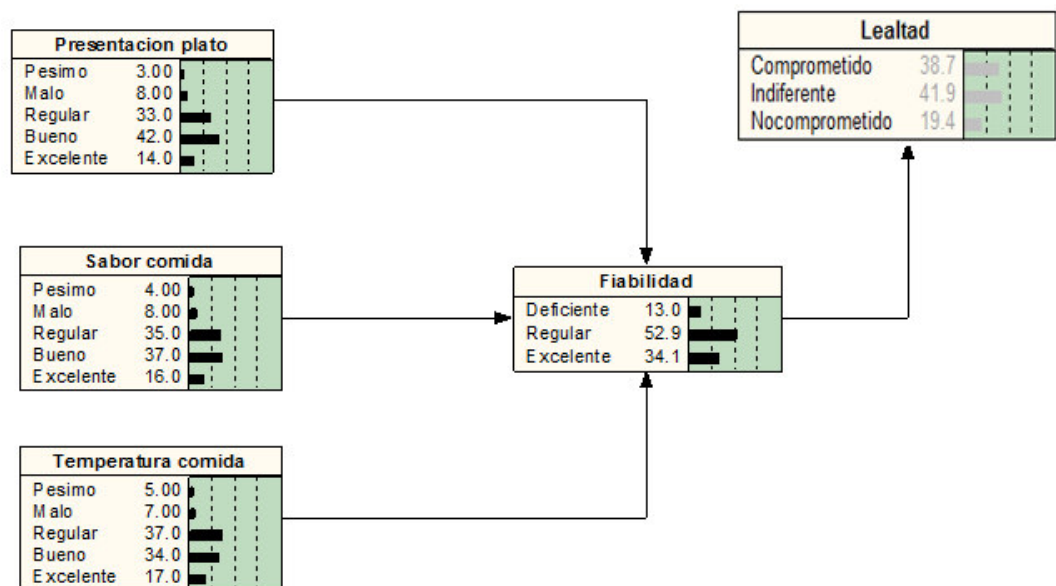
| Presentacion plato | |
|---|---|
| Pesimo | 3.00 |
| Malo | 8.00 |
| Regular | 33.0 |
| Bueno | 42.0 |
| Excelente | 14.0 |

| Lealtad | |
|---|---|
| Comprometido | 38.7 |
| Indiferente | 41.9 |
| Nocomprometido | 19.4 |

| Sabor comida | |
|---|---|
| Pesimo | 4.00 |
| Malo | 8.00 |
| Regular | 35.0 |
| Bueno | 37.0 |
| Excelente | 16.0 |

| Fiabilidad | |
|---|---|
| Deficiente | 13.0 |
| Regular | 52.9 |
| Excelente | 34.1 |

| Temperatura comida | |
|---|---|
| Pesimo | 5.00 |
| Malo | 7.00 |
| Regular | 37.0 |
| Bueno | 34.0 |
| Excelente | 17.0 |